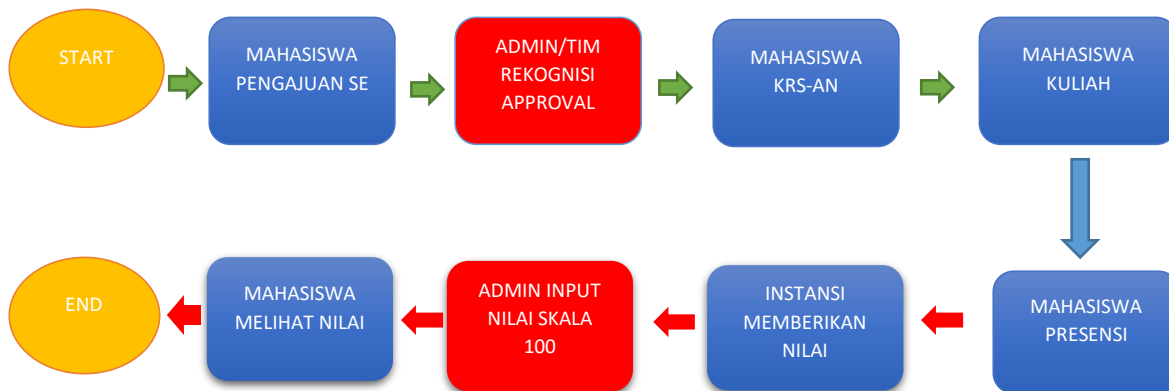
START

MAHASISWA PENGAJUAN SE

ADMIN/TIM REKOGNISI APPROVAL

MAHASISWA KRS-AN

MAHASISWA KULIAH

MAHASISWA PRESENSI

INSTANSI MEMBERIKAN NILAI

ADMIN INPUT NILAI SKALA 100

MAHASISWA MELIHAT NILAI

END